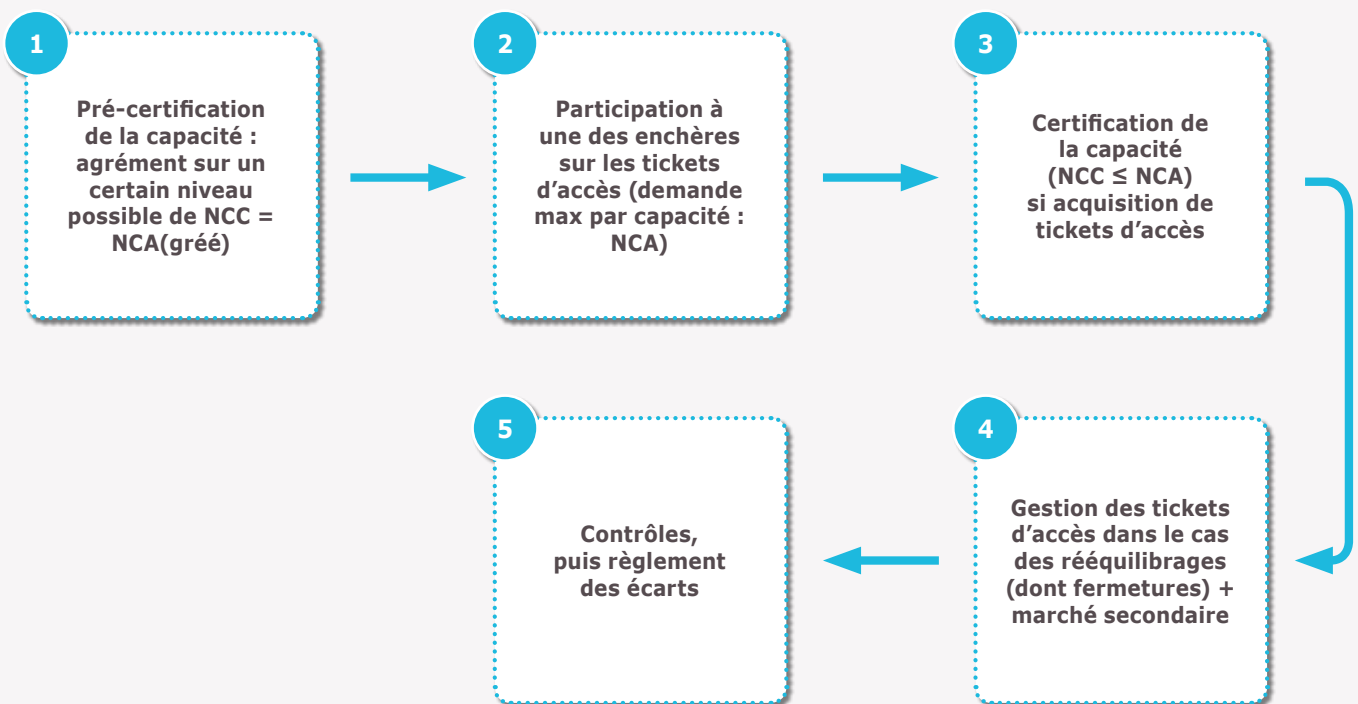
1

Pré-certification de la capacité : agrément sur un certain niveau possible de NCC = NCA(gréé)

2

Participation à une des enchères sur les tickets d'accès (demande max par capacité : NCA)

3

Certification de la capacité (NCC ≤ NCA) si acquisition de tickets d'accès

4

Gestion des tickets d'accès dans le cas des rééquilibrages (dont fermetures) + marché secondaire

5

Contrôles, puis règlement des écarts